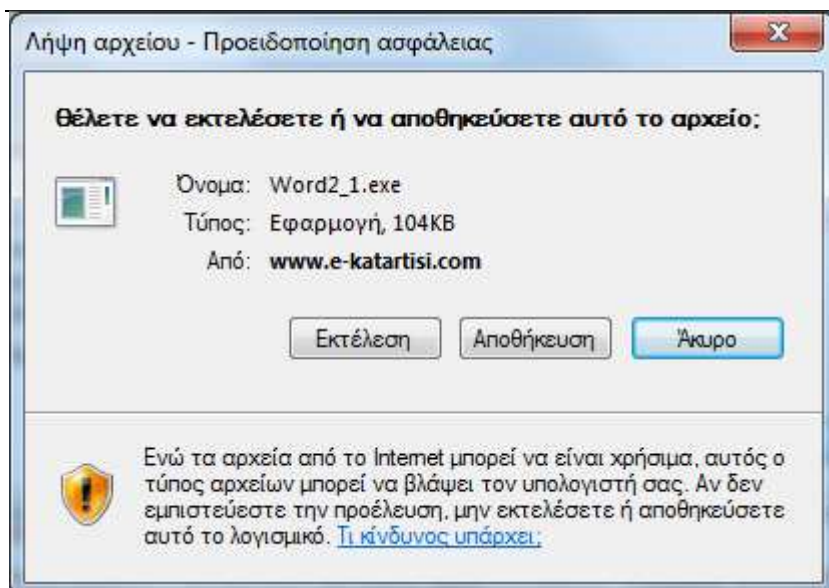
Λήψη αρχείου - Προειδοποίηση ασφάλειας

Θέλετε να εκτελέσετε ή να αποθηκεύσετε αυτό το αρχείο;

Όνομα: Word2_1.exe
Τύπος: Εφαρμογή, 104KB
Από: www.e-katartisi.com

Εκτέλεση Αποθήκευση Άκυρο

Ενώ τα αρχεία από το Internet μπορεί να είναι χρήσιμα, αυτός ο τύπος αρχείων μπορεί να βλάψει τον υπολογιστή σας. Αν δεν εμπιστεύεστε την προέλευση, μην εκτελέσετε ή αποθηκεύσετε αυτό το λογισμικό. Τι κίνδυνος υπάρχει;